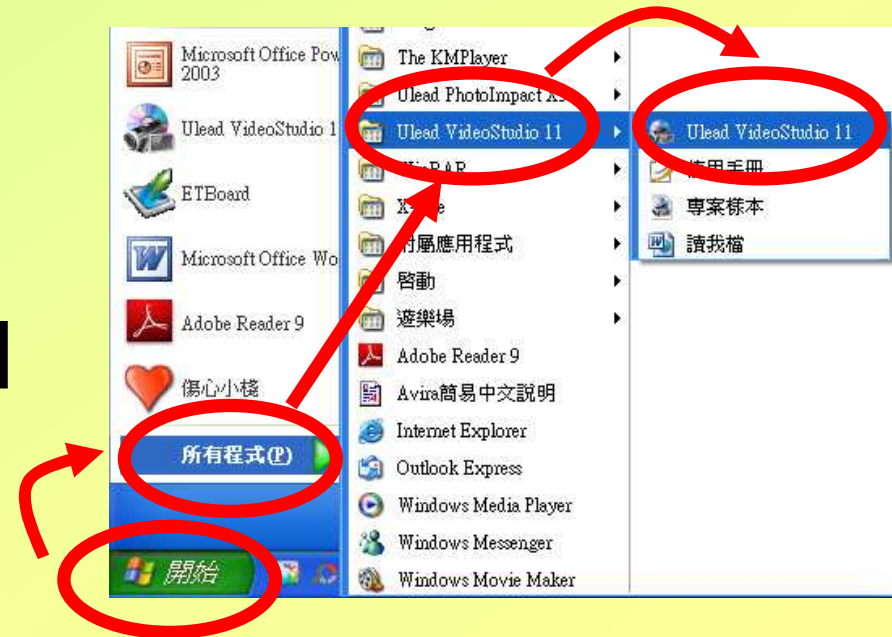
Microsoft Office Pow 2003

Ulead VideoStudio 1

ETBoard

Microsoft Office Wo

Adobe Reader 9

傷心小棧

所有程式(P)

開始

The KMPlayer

Ulead PhotoImpact X

Ulead VideoStudio 11

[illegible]RAR

X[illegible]e

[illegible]屬應用程式

啟動

遊樂場

Adobe Reader 9

Avira簡易中文說明

Internet Explorer

Outlook Express

Windows Media Player

Windows Messenger

Windows Movie Maker

Ulead VideoStudio 11

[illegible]用手冊

專案樣本

讀我檔